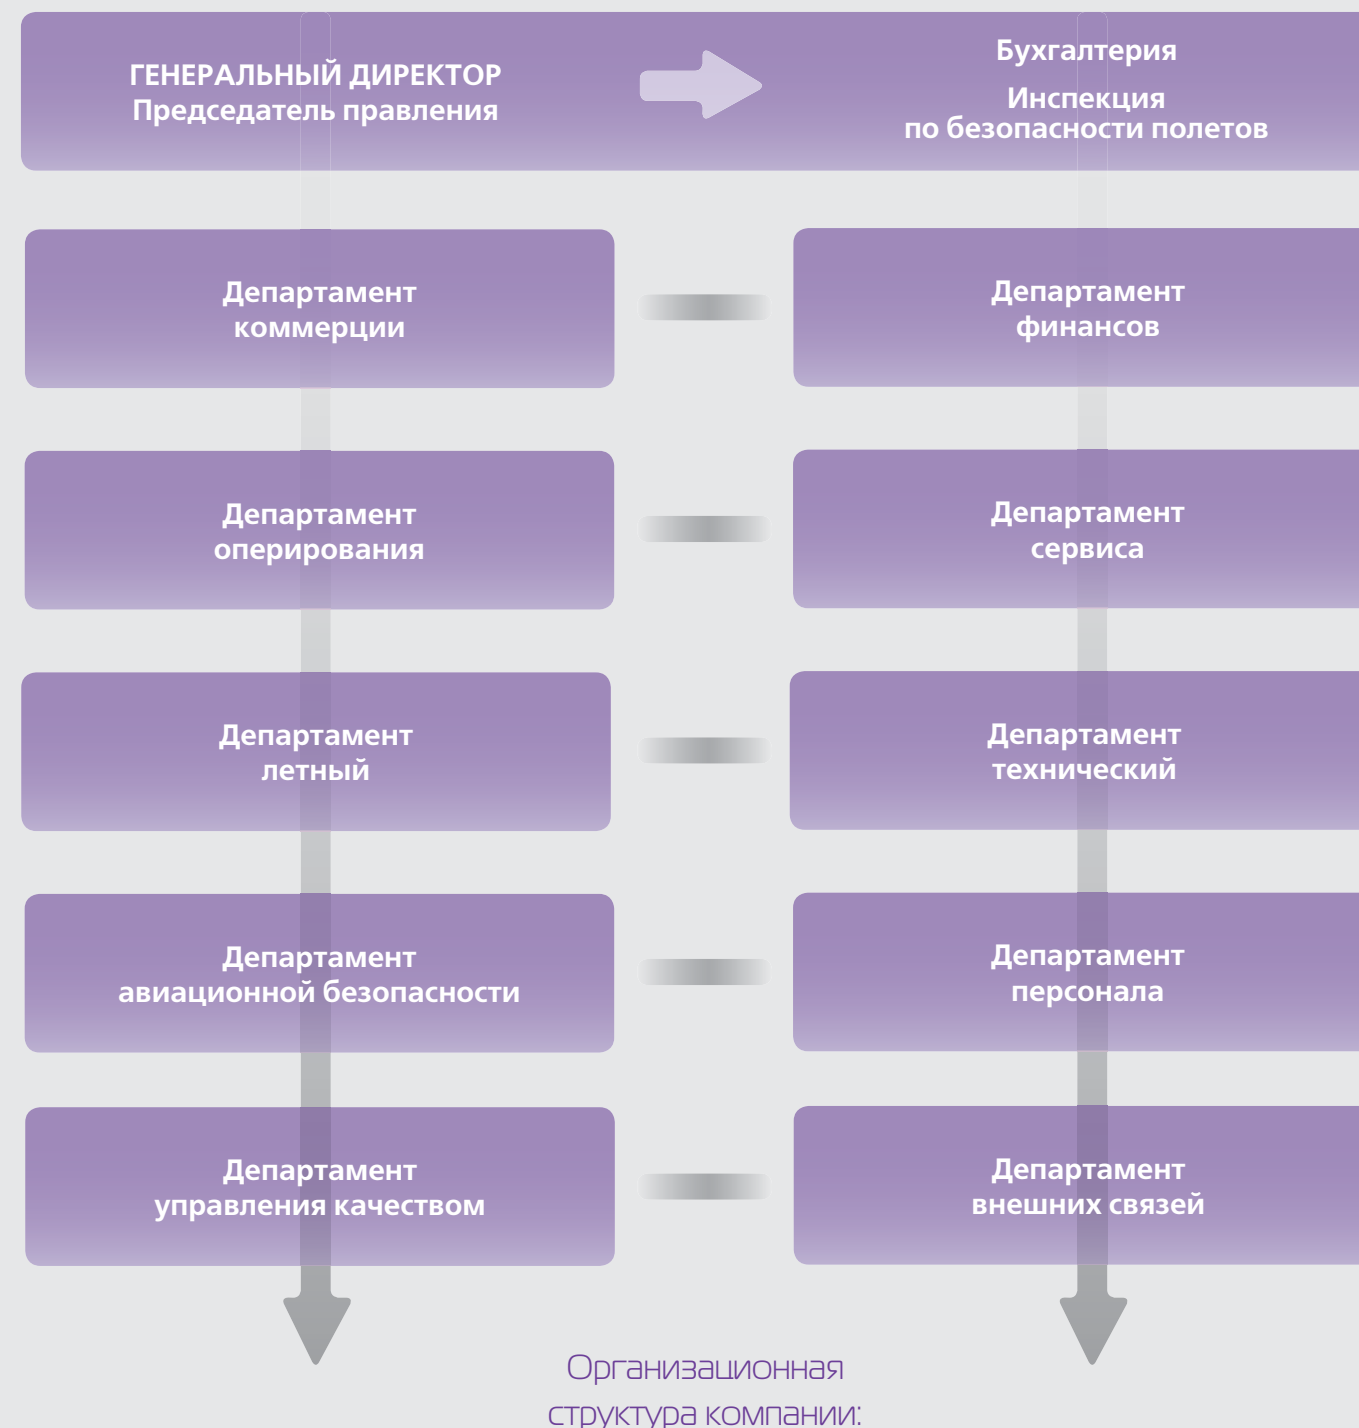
ГЕНЕРАЛЬНЫЙ ДИРЕКТОР
Председатель правления

Бухгалтерия

Инспекция
по безопасности полетов

Департамент коммерции

Департамент финансов

Департамент оперирования

Департамент сервиса

Департамент летный

Департамент технический

Департамент авиационной безопасности

Департамент персонала

Департамент управления качеством

Департамент внешних связей

Организационная
структура компании: